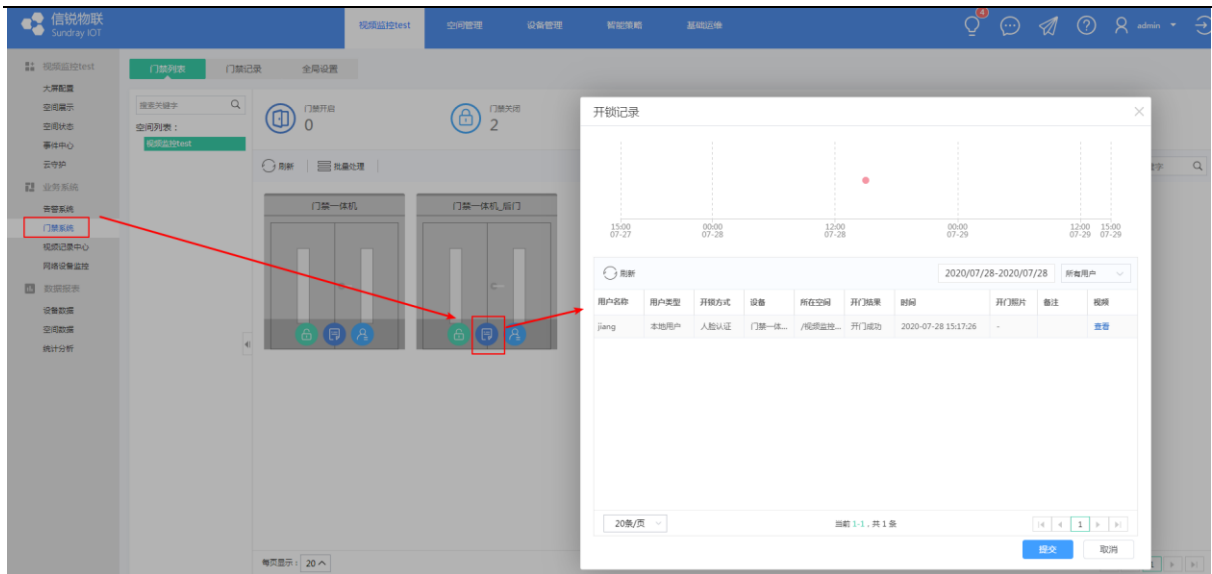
信锐物联
Sundray IOT

视频监控test 空间管理 设备管理 智能策略 基础运维

4

admin

视频监控test
大屏配置
空间展示
空间状态
事件中心
云守护
业务系统
告警系统
门禁系统
视频记录中心
网络设备监控
数据报表
设备数据
空间数据
统计分析

门禁列表 门禁记录 全局设置

搜索关键字
空间列表：
视频监控test

门禁开启
0
门禁关闭
2

刷新 批量处理

门禁一体机
门禁一体机_后门

每页显示： 20

开锁记录

15:00 07-27
00:00 07-28
12:00 07-28
00:00 07-29
12:00 07-29
15:00 07-29

刷新
2020/07/28-2020/07/28
所有用户

| 用户名称 | 用户类型 | 开锁方式 | 设备 | 所在空间 | 开门结果 | 时间 | 开门照片 | 备注 | 视频 |
|---|---|---|---|---|---|---|---|---|---|
| jiang | 本地用户 | 人脸认证 | 门禁一体... | /视频监控... | 开门成功 | 2020-07-28 15:17:26 | - | | 查看 |

20条/页
当前 1-1，共 1 条
1

提交 取消